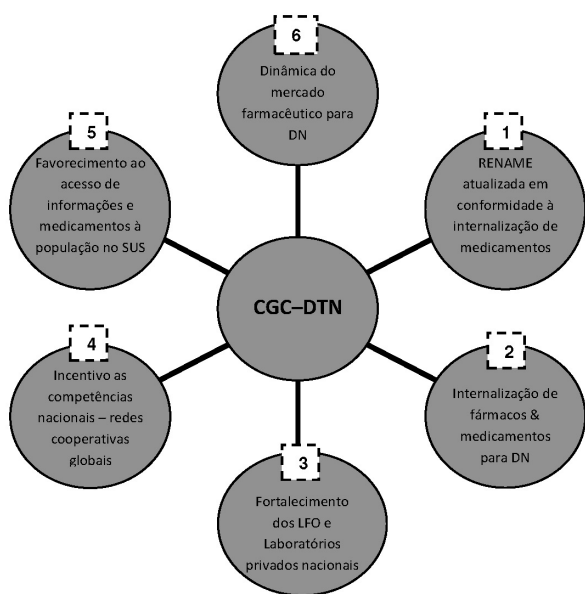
6
Dinâmica do mercado farmacêutico para DN

5
Favorecimento ao acesso de informações e medicamentos à população no SUS

1
RENAME atualizada em conformidade à internalização de medicamentos

CGC–DTN

4
Incentivo as competências nacionais – redes cooperativas globais

2
Internalização de fármacos & medicamentos para DN

3
Fortalecimento dos LFO e Laboratórios privados nacionais